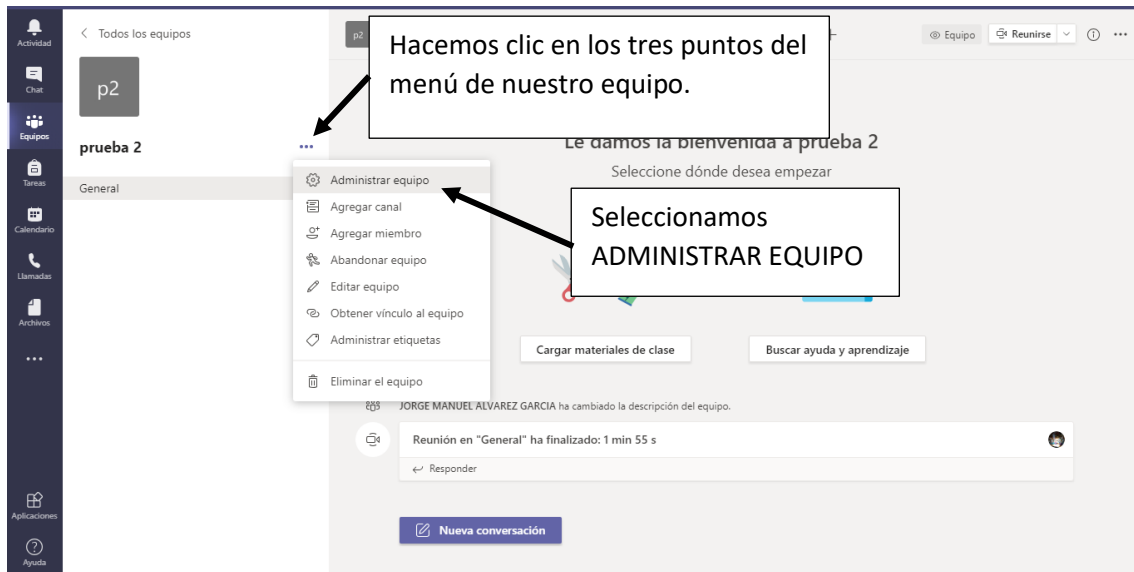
Actividad
Chat
Equipos
Tareas
Calendario
Llamadas
Archivos
...
Aplicaciones
Ayuda

< Todos los equipos
p2
prueba 2
...
General

Administrar equipo
Agregar canal
Agregar miembro
Abandonar equipo
Editar equipo
Obtener vínculo al equipo
Administrar etiquetas
Eliminar el equipo

p2
Equipo
Reunirse
...

Hacemos clic en los tres puntos del menú de nuestro equipo.

Le damos la bienvenida a prueba 2
Seleccione dónde desea empezar

Seleccionamos ADMINISTRAR EQUIPO

Cargar materiales de clase
Buscar ayuda y aprendizaje

JORGE MANUEL ALVAREZ GARCIA ha cambiado la descripción del equipo.

Reunión en "General" ha finalizado: 1 min 55 s
Responder

Nueva conversación